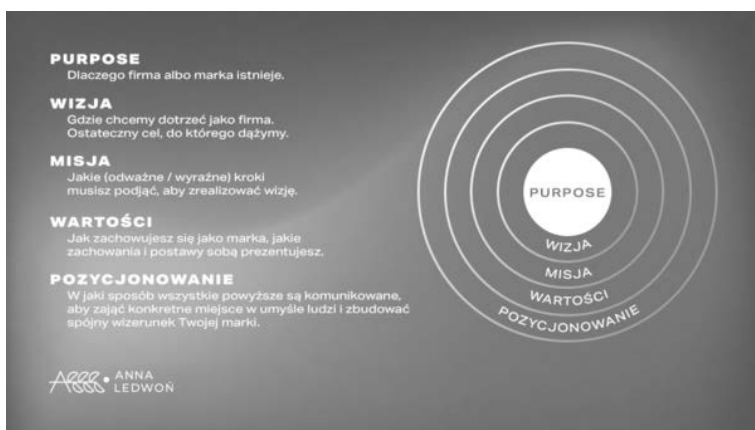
PURPOSE
Dlaczego firma albo marka istnieje.

WIZJA
Gdzie chcemy dotrzeć jako firma. Ostateczny cel, do którego dążymy.

MISJA
Jakie (odważne / wyraźne) kroki musisz podjąć, aby zrealizować wizję.

WARTOŚCI
Jak zachowujesz się jako marka, jakie zachowania i postawy sobą prezentujesz.

POZYCJONOWANIE
W jaki sposób wszystkie powyższe są komunikowane, aby zająć konkretne miejsce w umyśle ludzi i zbudować spójny wizerunek Twojej marki.

ANNA LEDWOŃ

PURPOSE
WIZJA
MISJA
WARTOŚCI
POZYCJONOWANIE